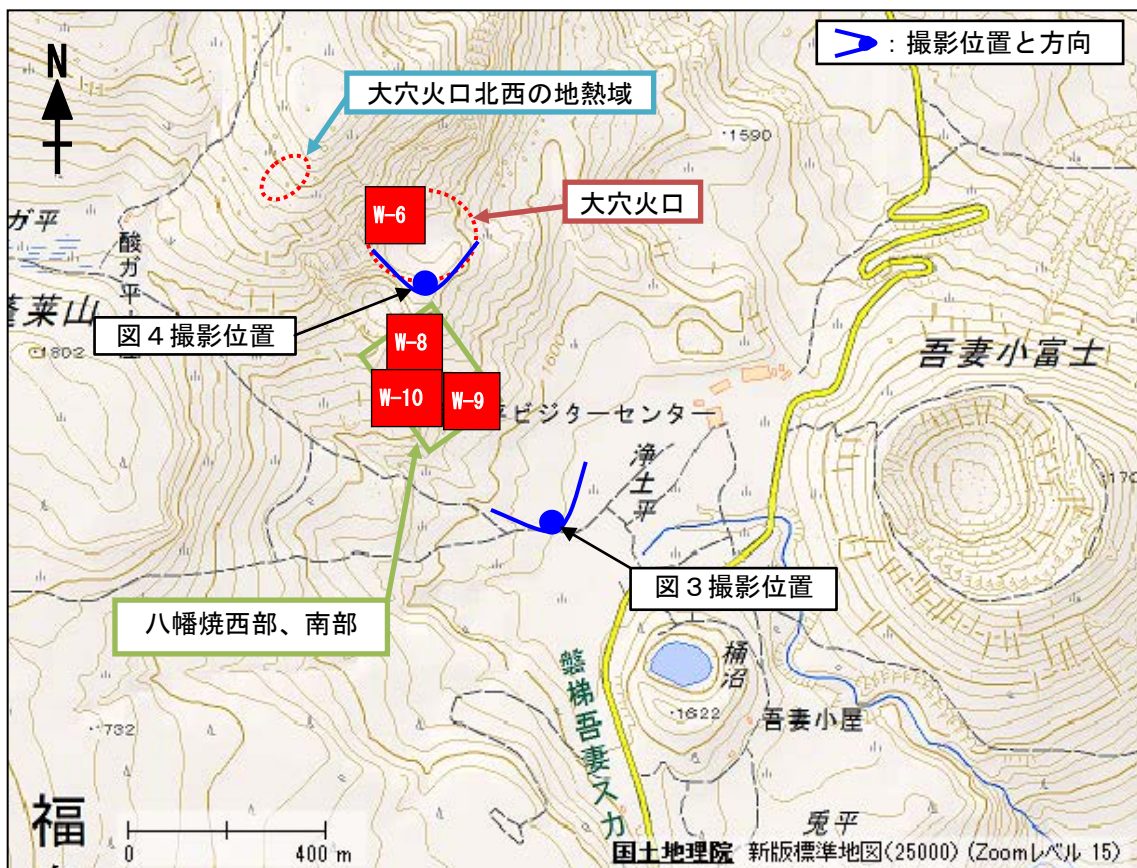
：撮影位置と方向

N

大穴火口北西の地熱域

1590

大穴火口

W-6

ガ平

酸
ガ
平

蓬莱山

1802

図４撮影位置

W-8

W-10

W-9

1600

ビジターセンター

吾妻小富士

浄
土
平

1707

図３撮影位置

八幡焼西部、南部

盤
梯
吾
妻
ス
カ

桶
沼

1622

吾妻小屋

1732

福

兎平

0

400 m

国土地理院 新版標準地図(25000) (Zoomレベル 15)